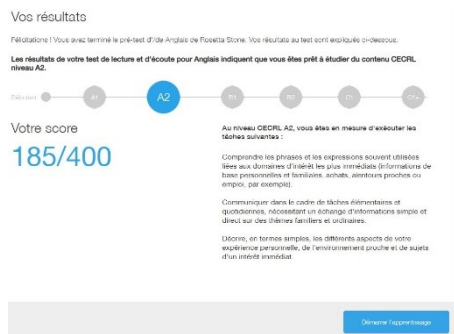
Vos résultats

Félicitations ! Vous avez terminé le pré-test d'/de Anglais de Rosetta Stone. Vos résultats au test sont expliqués ci-dessous.

Les résultats de votre test de lecture et d'écoute pour Anglais indiquent que vous êtes prêt à étudier du contenu CECRL niveau A2.

Débutant A1 A2 B1 B2 C1 C1+

Votre score

185/400

Au niveau CECRL A2, vous êtes en mesure d'exécuter les tâches suivantes :

Comprendre les phrases et les expressions souvent utilisées liées aux domaines d'intérêt les plus immédiats (informations de base personnelles et familiales, achats, alentours proches ou emploi, par exemple).

Communiquer dans le cadre de tâches élémentaires et quotidiennes, nécessitant un échange d'informations simple et direct sur des thèmes familiers et ordinaires.

Décrire, en termes simples, les différents aspects de votre expérience personnelle, de l'environnement proche et de sujets d'un intérêt immédiat.

Démarrer l'apprentissage